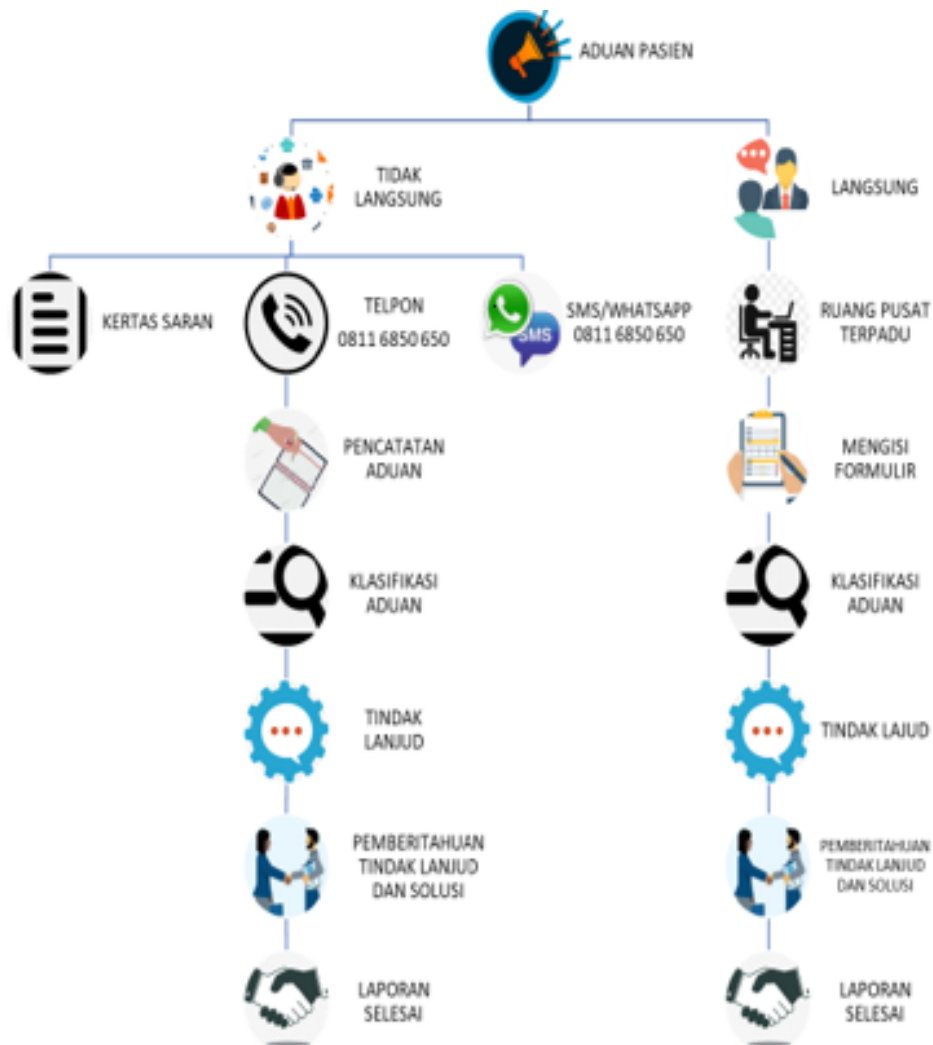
ADUAN PASIEN

TIDAK LANGSUNG

LANGSUNG

KERTAS SARAN

TELPON
0811 6850 650

SMS
SMS/WHATSAPP
0811 6850 650

RUANG PUSAT TERPADU

PENCATATAN ADUAN

MENGISI FORMULIR

KLASIFIKASI ADUAN

KLASIFIKASI ADUAN

TINDAK LANJUD

TINDAK LAJUD

PEMBERITAHUAN TINDAK LANJUD DAN SOLUSI

PEMBERITAHUAN TINDAK LANJUD DAN SOLUSI

LAPORAN SELESAI

LAPORAN SELESAI